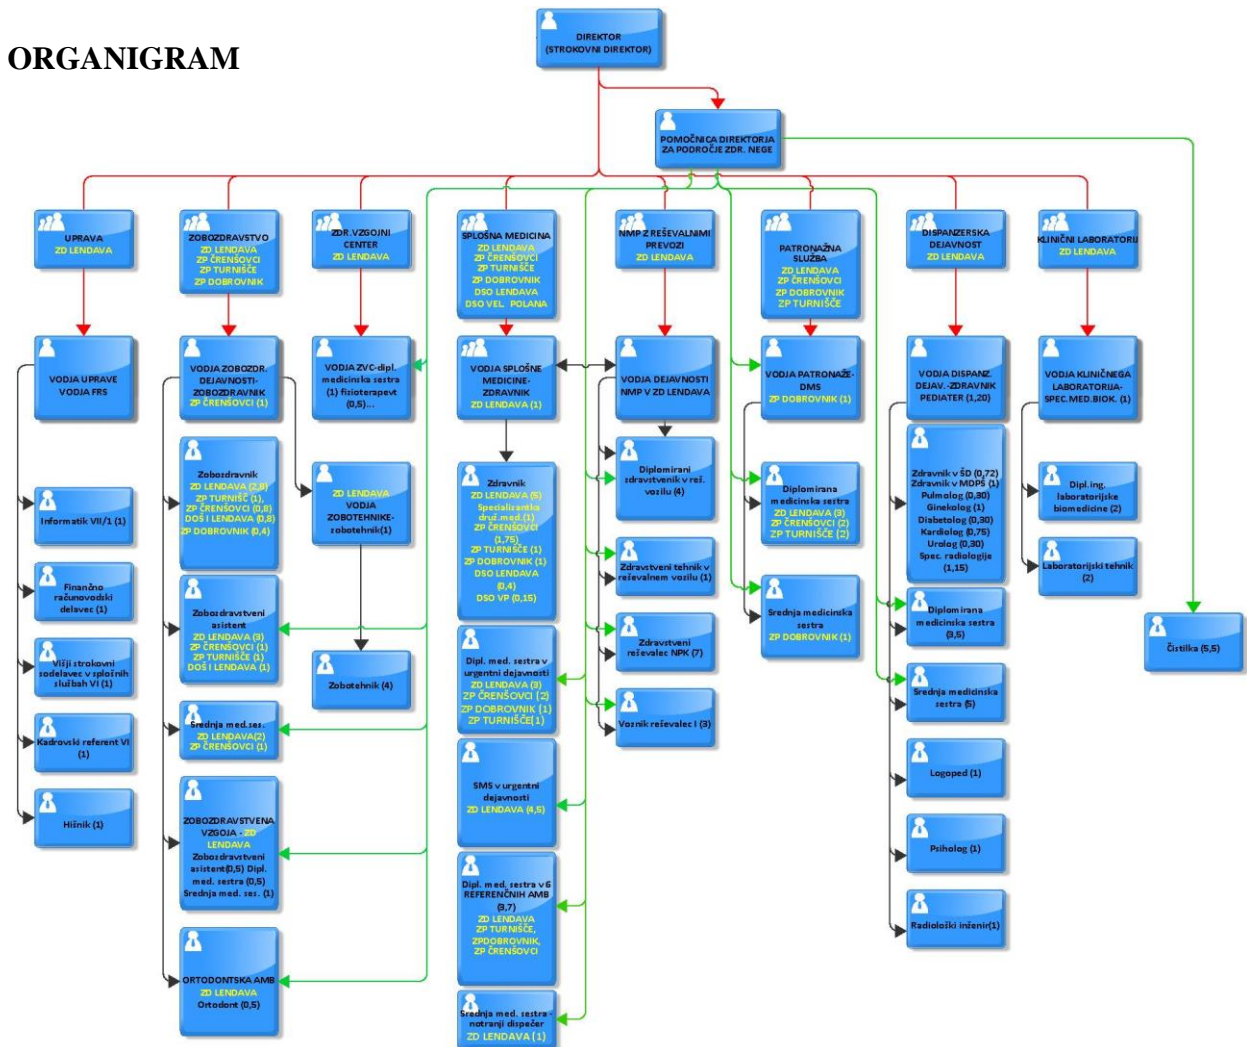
ORGANIGRAM

DIREKTOR
(STROKOVNI DIREKTOR)

POMOČNICA DIREKTORJA ZA PODROČJE ZDR. NEGE

UPRAVA
ZD LENDAVA

ZOBOZDRAVSTVO
ZD LENDAVA
ZP ČRENŠOVCI
ZP TURNIŠČE
ZP DOBROVNIK

ZDR.VZGOJNI CENTER
ZD LENDAVA

SPLOŠNA MEDICINA
ZD LENDAVA
ZP ČRENŠOVCI
ZP TURNIŠČE
ZP DOBROVNIK
DSO LENDAVA
DSO VEL. POLANA

NMP Z REŠEVALNIMI PREVOZI
ZD LENDAVA

PATRONAŽNA SLUŽBA
ZD LENDAVA
ZP ČRENŠOVCI
ZP DOBROVNIK
ZP TURNIŠČE

DISPANZERSKA DEJAVNOST
ZD LENDAVA

KLINIČNI LABORATORIJ
ZD LENDAVA

VODJA UPRAVE
VODJA FRS

Informatik VII/1 (1)

Finančno računovodski delavec (1)

Višji strokovni sodelavec v splošnih službah VI (1)

Kadrovski referent VI (1)

Hišnik (1)

VODJA ZOBOZDR. DEJAVNOSTI-ZOBOZDRAVNIK
ZP ČRENŠOVCI (1)

Zobozdravnik
ZD LENDAVA (2,8)
ZP TURNIŠČ (1),
ZP ČRENŠOVCI (0,8)
DOŠ I LENDAVA (0,8)
ZP DOBROVNIK (0,4)

Zobozdravstveni asistent
ZD LENDAVA (3)
ZP ČRENŠOVCI (1)
ZP TURNIŠČE (1)
DOŠ I LENDAVA (1)

Srednja med.ses.
ZD LENDAVA(2)
ZP ČRENŠOVCI (1)

ZOBOZDRAVSTVENA VZGOJA - ZD LENDAVA
Zobozdravstveni asistent(0,5) Dipl. med. sestra (0,5)
Srednja med. ses. (1)

ORTODONTSKA AMB
ZD LENDAVA
Ortodont (0,5)

VODJA ZVC-dipl. medicinska sestra (1) fizioterapevt (0,5)...

ZD LENDAVA
VODJA ZOBOTEHNIKE-zobotehnik(1)

Zobotehnik (4)

VODJA SPLOŠNE MEDICINE-ZDRAVNIK
ZD LENDAVA (1)

Zdravnik
ZD LENDAVA (5)
Specialistka druž.med.(1)
ZP ČRENŠOVCI (1,75)
ZP TURNIŠČE (1)
ZP DOBROVNIK (1)
DSO LENDAVA (0,4)
DSO VP (0,15)

Dipl. med. sestra v urgentni dejavnosti
ZD LENDAVA (3)
ZP ČRENŠOVCI (2)
ZP DOBROVNIK (1)
ZP TURNIŠČE(1)

SMS v urgentni dejavnosti
ZD LENDAVA (4,5)

Dipl. med. sestra v 6 REFERENČNIH AMB (3,7)
ZD LENDAVA
ZP TURNIŠČE,
ZPDOBROVNIK,
ZP ČRENŠOVCI

Srednja med. sestra - notranji dispečer
ZD LENDAVA (1)

VODJA DEJAVNOSTI NMP V ZD LENDAVA

Diplomirani zdravstvenik v reš. vozilu (4)

Zdravstveni tehnik v reševalnem vozilu (1)

Zdravstveni reševalec NPK (7)

Voznik reševalec I (3)

VODJA PATRONAŽE-DMS
ZP DOBROVNIK (1)

Diplomirana medicinska sestra
ZD LENDAVA (3)
ZP ČRENŠOVCI (2)
ZP TURNIŠČE (2)

Srednja medicinska sestra
ZP DOBROVNIK (1)

VODJA DISPANZ. DEJAV.-ZDRAVNIK PEDIATER (1,20)

Zdravnik v ŠD (0,72)
Zdravnik v MDPŠ (1)
Pulmolog (0,30)
Ginekolog (1)
Diabetolog (0,30)
Kardiolog (0,75)
Urolog (0,30)
Spec. radiologije (1,15)

Diplomirana medicinska sestra (3,5)

Srednja medicinska sestra (5)

Logoped (1)

Psiholog (1)

Radiološki inženir(1)

VODJA KLINIČNEGA LABORATORIJA-SPEC.MED.BIOK. (1)

Dipl.ing. laboratorijske biomedicine (2)

Laboratorijski tehnik (2)

Čistilka (5,5)